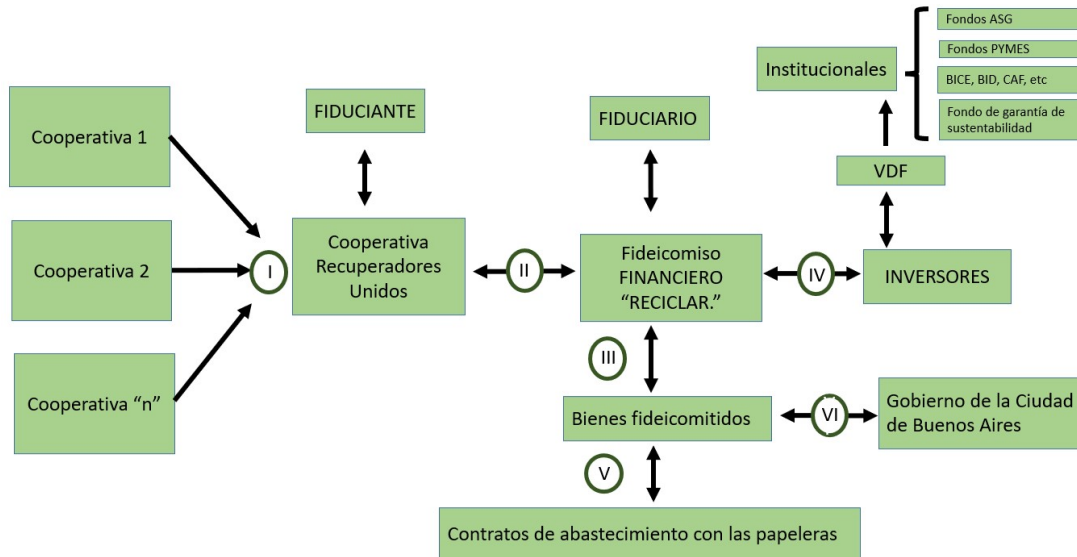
Fondos ASG

Fondos PYMES

BICE, BID, CAF, etc

Fondo de garantía de sustentabilidad

Institucionales

VDF

FIDUCIANTE

FIDUCIARIO

Cooperativa 1

Cooperativa 2

Cooperativa "n"

I

Cooperativa Recuperadores Unidos

II

Fideicomiso FINANCIERO "RECICLAR."

IV

INVERSORES

III

Bienes fideicomitidos

VI

Gobierno de la Ciudad de Buenos Aires

V

Contratos de abastecimiento con las papeleras